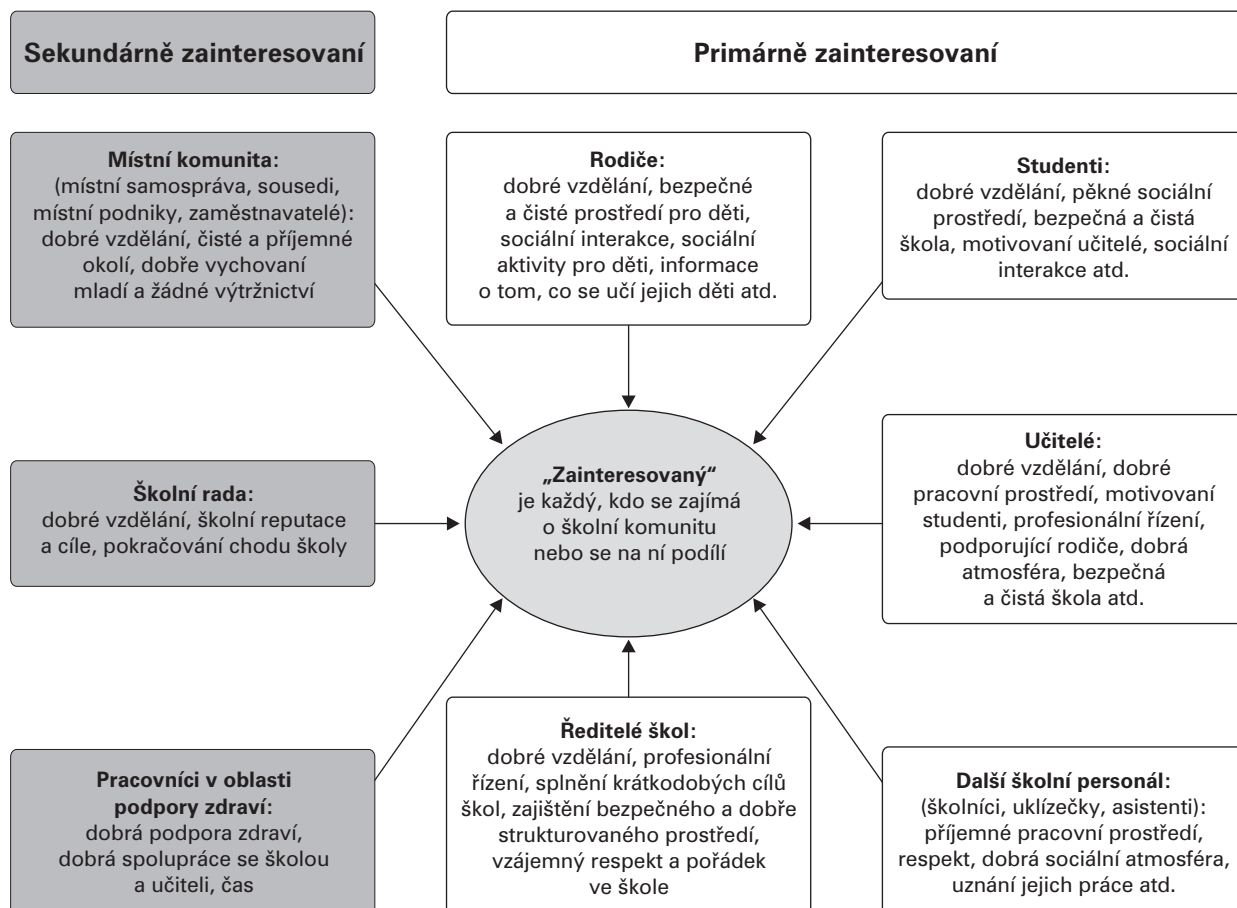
Sekundárně zainteresovaní

Primárně zainteresovaní

Místní komunita:
(místní samospráva, sousedi, místní podniky, zaměstnavatelé): dobré vzdělání, čisté a příjemné okolí, dobře vychovaní mladí a žádné výtržnictví

Rodiče:
dobré vzdělání, bezpečné a čisté prostředí pro děti, sociální interakce, sociální aktivity pro děti, informace o tom, co se učí jejich děti atd.

Studenti:
dobré vzdělání, pěkné sociální prostředí, bezpečná a čistá škola, motivovaní učitelé, sociální interakce atd.

Školní rada:
dobré vzdělání, školní reputace a cíle, pokračování chodu školy

„Zainteresovaný"
je každý, kdo se zajímá o školní komunitu nebo se na ní podílí

Učitelé:
dobré vzdělání, dobré pracovní prostředí, motivovaní studenti, profesionální řízení, podporující rodiče, dobrá atmosféra, bezpečná a čistá škola atd.

Pracovníci v oblasti podpory zdraví:
dobrá podpora zdraví, dobrá spolupráce se školou a učiteli, čas

Ředitelé škol:
dobré vzdělání, profesionální řízení, splnění krátkodobých cílů škol, zajištění bezpečného a dobře strukturovaného prostředí, vzájemný respekt a pořádek ve škole

Další školní personál:
(školníci, uklízečky, asistenti): příjemné pracovní prostředí, respekt, dobrá sociální atmosféra, uznání jejich práce atd.